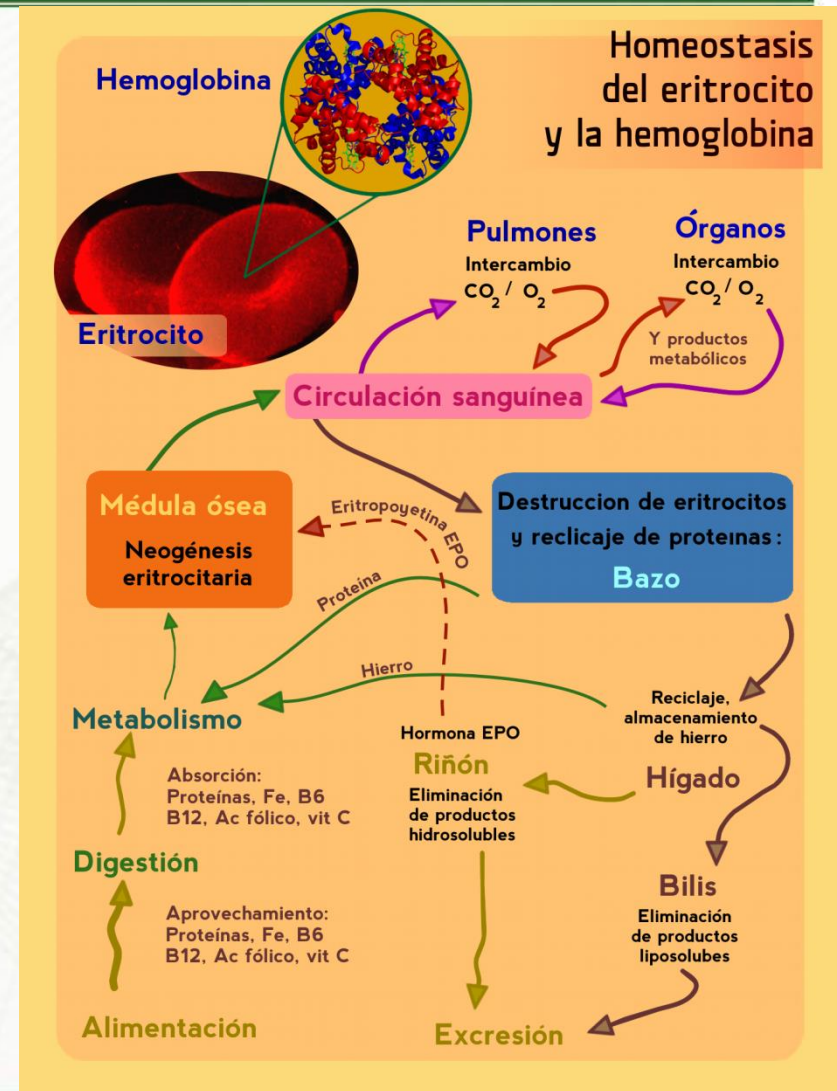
Homeostasis del eritrocito y la hemoglobina

Hemoglobina

Eritrocito

Pulmones
Intercambio
$CO_2$ / $O_2$

Órganos
Intercambio
$CO_2$ / $O_2$

Y productos metabólicos

Circulación sanguínea

Médula ósea
Neogénesis eritrocitaria

Eritropoyetina EPO

Destruccion de eritrocitos y reciclaje de proteinas:
Bazo

Proteína

Hierro

Metabolismo

Hormona EPO

Reciclaje, almacenamiento de hierro

Riñón
Eliminación de productos hidrosolubles

Hígado

Absorción:
Proteínas, Fe, B6
B12, Ac fólico, vit C

Digestión

Bilis
Eliminación de productos liposolubes

Aprovechamiento:
Proteínas, Fe, B6
B12, Ac fólico, vit C

Alimentación

Excresión